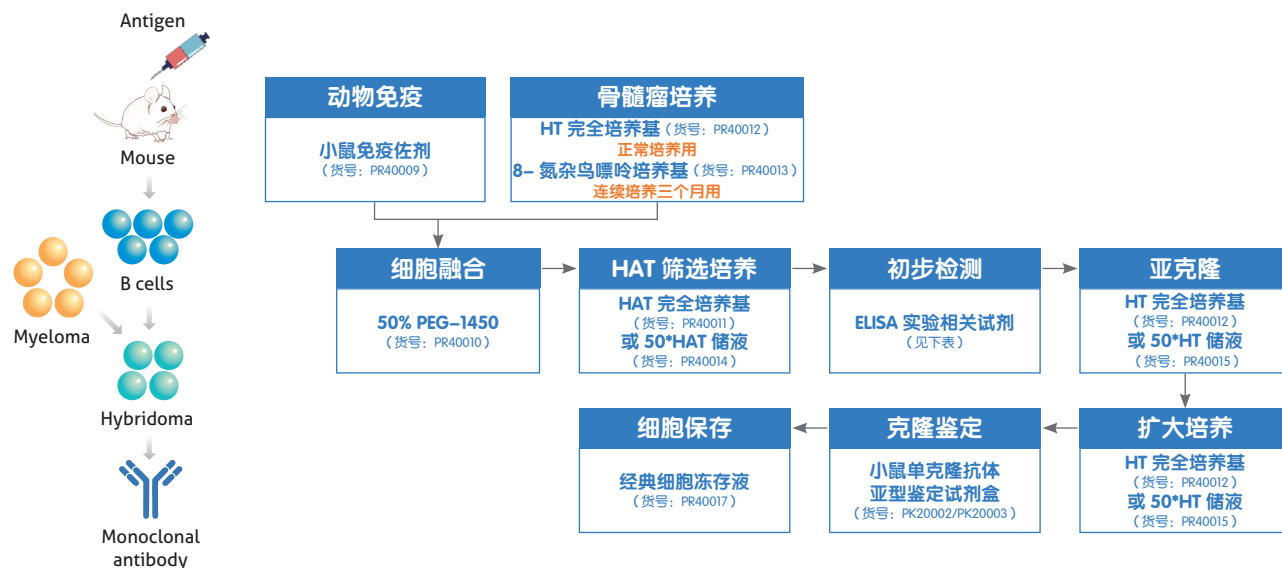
Antigen

Mouse

B cells

Myeloma

Hybridoma

Monoclonal antibody

动物免疫

小鼠免疫佐剂
（货号：PR40009）

骨髓瘤培养

HT 完全培养基（货号：PR40012）
正常培养用
8- 氮杂鸟嘌呤培养基（货号：PR40013）
连续培养三个月用

细胞融合

50% PEG-1450
（货号：PR40010）

HAT 筛选培养

HAT 完全培养基
（货号：PR40011）
或 50*HAT 储液
（货号：PR40014）

初步检测

ELISA 实验相关试剂
（见下表）

亚克隆

HT 完全培养基
（货号：PR40012）
或 50*HT 储液
（货号：PR40015）

扩大培养

HT 完全培养基
（货号：PR40012）
或 50*HT 储液
（货号：PR40015）

克隆鉴定

小鼠单克隆抗体
亚型鉴定试剂盒
（货号：PK20002/PK20003）

细胞保存

经典细胞冻存液
（货号：PR40017）